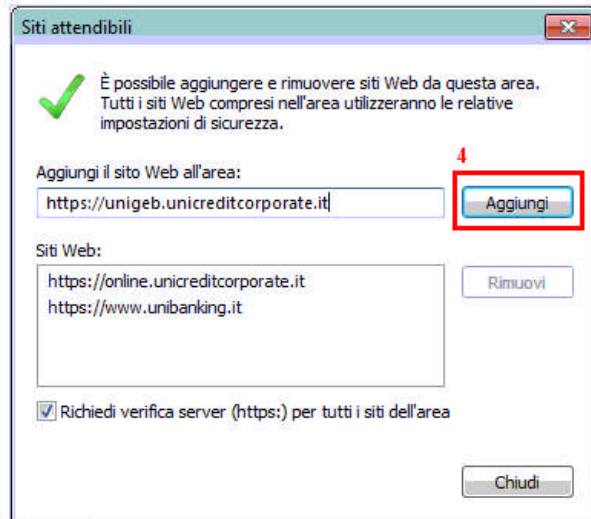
Siti attendibili

È possibile aggiungere e rimuovere siti Web da questa area. Tutti i siti Web compresi nell'area utilizzeranno le relative impostazioni di sicurezza.

Aggiungi il sito Web all'area:

4

https://unigeb.unicreditcorporate.it

Aggiungi

Siti Web:

https://online.unicreditcorporate.it
https://www.unibanking.it

Rimuovi

Richiedi verifica server (https:) per tutti i siti dell'area

Chiudi